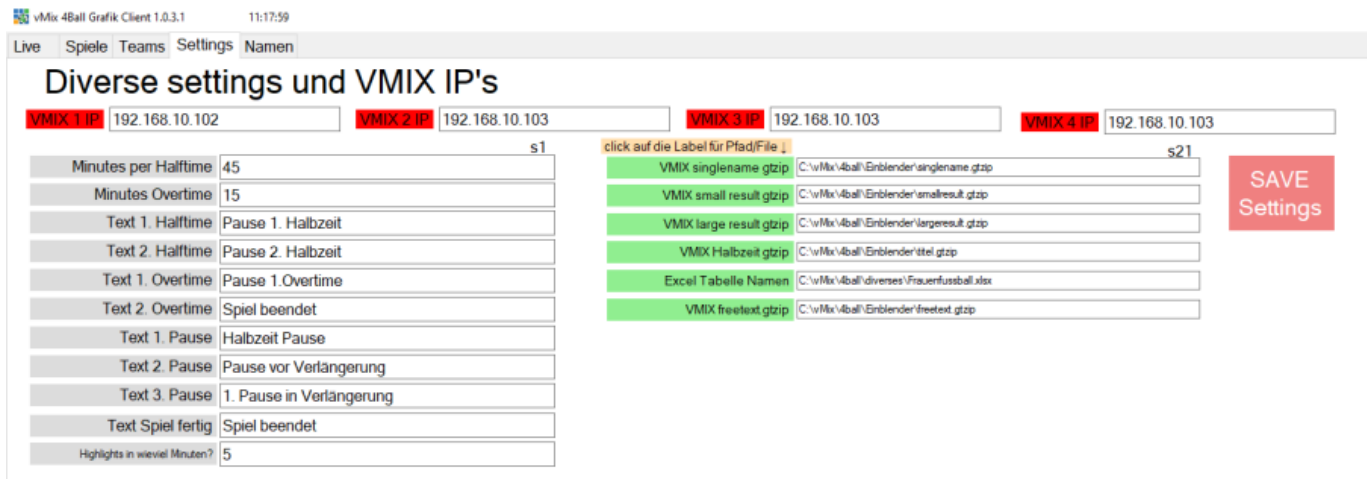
vMix 4Ball Grafik Client 1.0.3.1 11:17:59

Live Spiele Teams Settings Namen

Diverse settings und VMIX IP's

VMIX 1 IP 192.168.10.102
VMIX 2 IP 192.168.10.103
VMIX 3 IP 192.168.10.103
VMIX 4 IP 192.168.10.103

s1
click auf die Label für Pfad/File ↓
s21

| | |
|---|---|
| Minutes per Halftime | 45 |
| Minutes Overtime | 15 |
| Text 1. Halftime | Pause 1. Halbzeit |
| Text 2. Halftime | Pause 2. Halbzeit |
| Text 1. Overtime | Pause 1.Overtime |
| Text 2. Overtime | Spiel beendet |
| Text 1. Pause | Halbzeit Pause |
| Text 2. Pause | Pause vor Verlängerung |
| Text 3. Pause | 1. Pause in Verlängerung |
| Text Spiel fertig | Spiel beendet |
| Highlights in wieviel Minuten? | 5 |

| | |
|---|---|
| VMIX singlename gtzip | C:\vMix\4ball\Einblender\singlename.gtzip |
| VMIX small result gtzip | C:\vMix\4ball\Einblender\smallresult.gtzip |
| VMIX large result gtzip | C:\vMix\4ball\Einblender\largeresult.gtzip |
| VMIX Halbzeit gtzip | C:\vMix\4ball\Einblender\titel.gtzip |
| Excel Tabelle Namen | C:\vMix\4ball\diverses\Frauenfussball.xlsx |
| VMIX freetext.gtzip | C:\vMix\4ball\Einblender\freetext.gtzip |

SAVE Settings